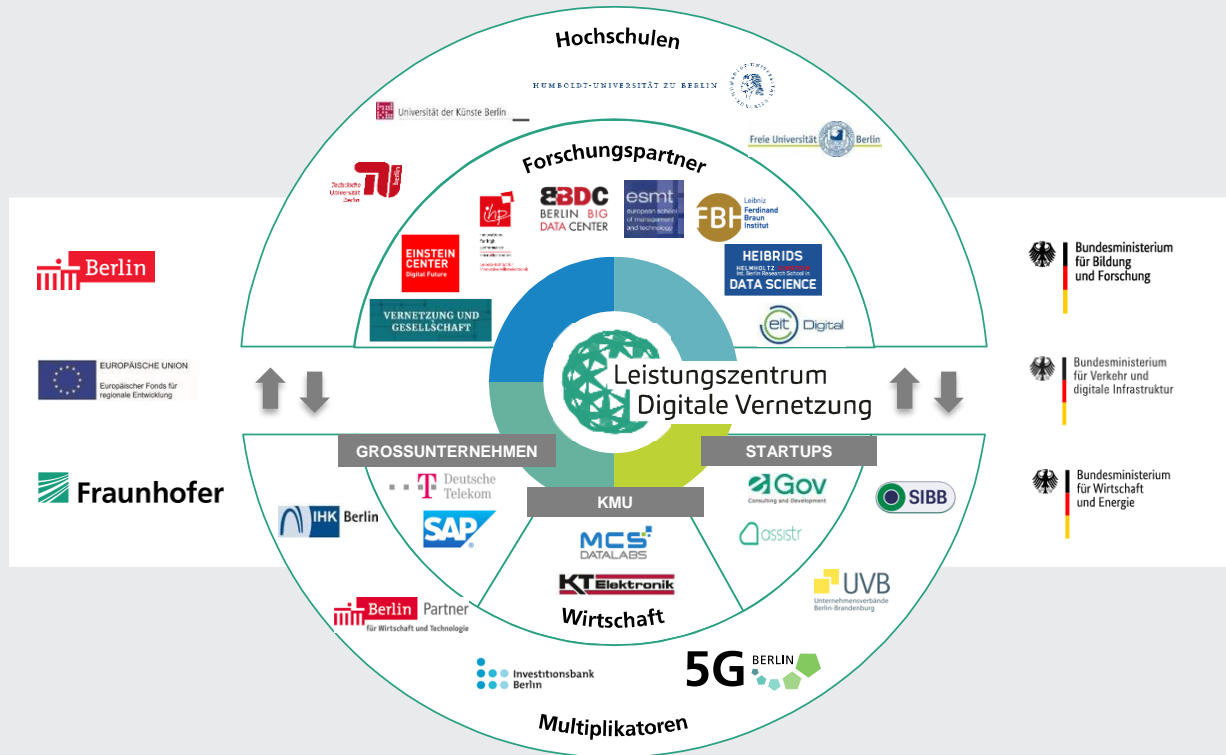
Hochschulen

HUMBOLDT-UNIVERSITÄT ZU BERLIN

Universität der Künste Berlin

Freie Universität Berlin

Forschungspartner

Technische Universität Berlin

BBDC BERLIN BIG DATA CENTER

esmt european school of management and technology

FBH Leibniz Ferdinand Braun Institut

EINSTEIN CENTER Digital Future

HEIBRIDS HELMHOLTZ EINSTEIN Int. Berlin Research School in DATA SCIENCE

VERNETZUNG UND GESELLSCHAFT

eit Digital

Berlin

EUROPÄISCHE UNION
Europäischer Fonds für regionale Entwicklung

Fraunhofer

Bundesministerium für Bildung und Forschung

Bundesministerium für Verkehr und digitale Infrastruktur

Bundesministerium für Wirtschaft und Energie

Leistungszentrum Digitale Vernetzung

GROSSUNTERNEHMEN

STARTUPS

KMU

Deutsche Telekom

SAP

IHK Berlin

eGov Consulting and Development

assistr

SIBB

MCS DATALABS

KT Elektronik

Wirtschaft

UVB Unternehmensverbände Berlin-Brandenburg

Berlin Partner für Wirtschaft und Technologie

Investitionsbank Berlin

5G BERLIN

Multiplikatoren